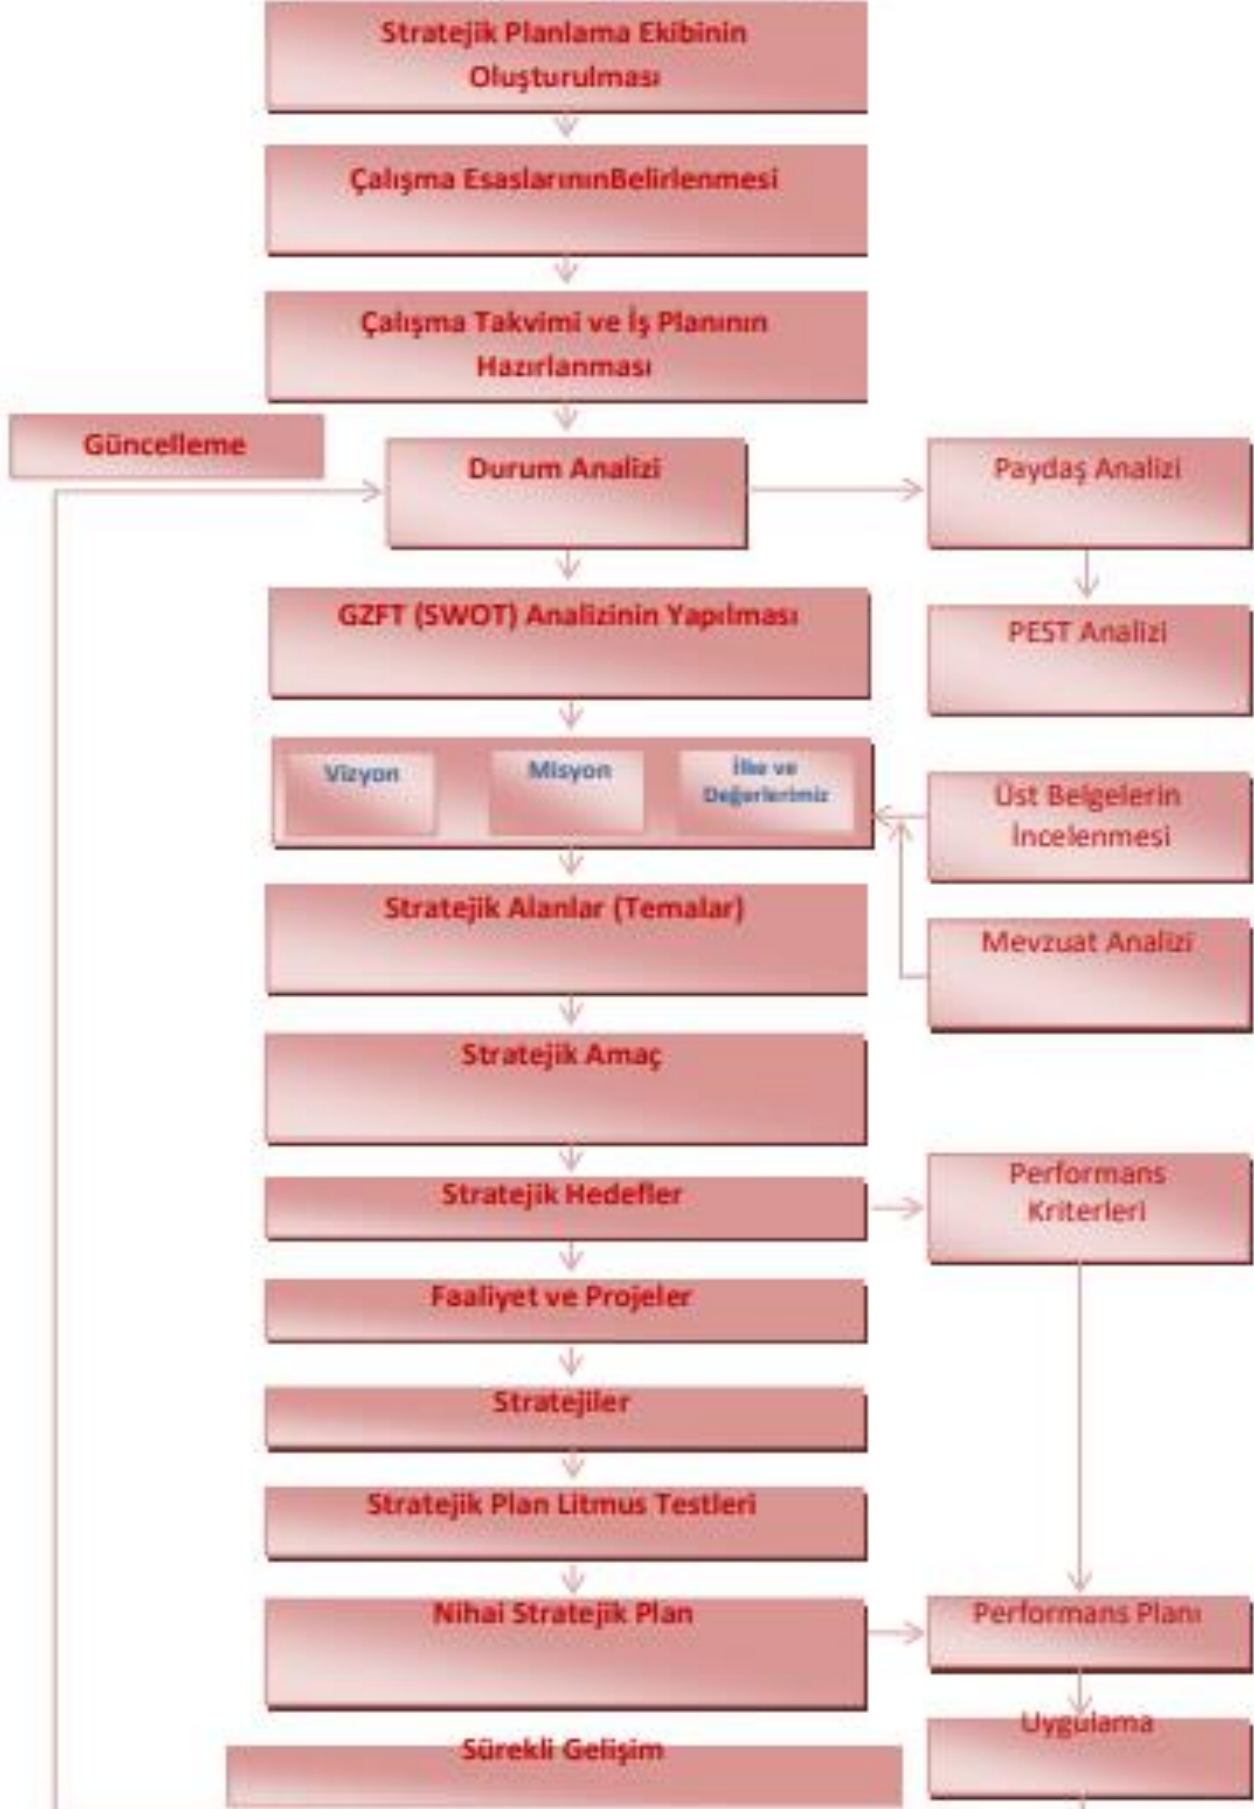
Stratejik Planlama Ekibinin Oluşturulması

Çalışma EsaslarınınBelirlenmesi

Çalışma Takvimi ve İş Planının Hazırlanması

Güncelleme

Durum Analizi

Paydaş Analizi

GZFT (SWOT) Analizinin Yapılması

PEST Analizi

Vizyon

Misyon

İlke ve Değerlerimiz

Üst Belgelerin İncelenmesi

Stratejik Alanlar (Temalar)

Mevzuat Analizi

Stratejik Amaç

Stratejik Hedefler

Performans Kriterleri

Faaliyet ve Projeler

Stratejiler

Stratejik Plan Litmus Testleri

Nihai Stratejik Plan

Performans Planı

Uygulama

Sürekli Gelişim